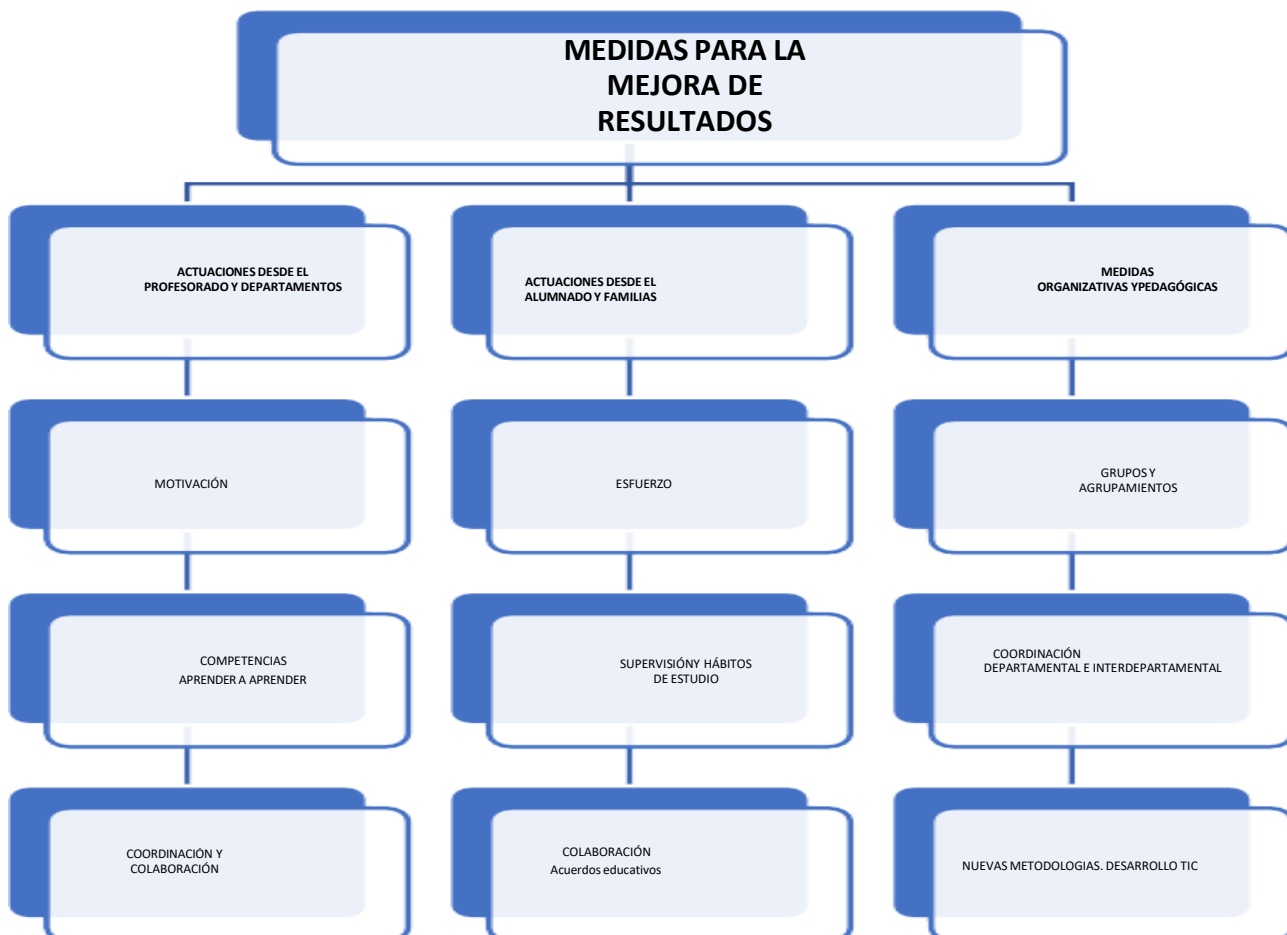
MEDIDAS PARA LA MEJORA DE RESULTADOS

ACTUACIONES DESDE EL PROFESORADO Y DEPARTAMENTOS

MOTIVACIÓN

COMPETENCIAS APRENDER A APRENDER

COORDINACIÓN Y COLABORACIÓN

ACTUACIONES DESDE EL ALUMNADO Y FAMILIAS

ESFUERZO

SUPERVISIÓNY HÁBITOS DE ESTUDIO

COLABORACIÓN Acuerdos educativos

MEDIDAS ORGANIZATIVAS YPEDAGÓGICAS

GRUPOS Y AGRUPAMIENTOS

COORDINACIÓN DEPARTAMENTAL E INTERDEPARTAMENTAL

NUEVAS METODOLOGIAS. DESARROLLO TIC